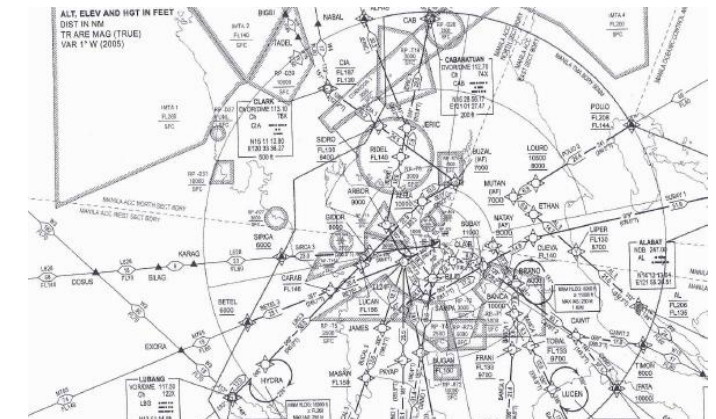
ALT, ELEV AND HGT IN FEET
DIST IN NM
TR ARE MAG (TRUE)
VAR 1° W (2005)

NABAL
CAB
CABANATUAN
DVOR/DME 112.70
74X
CIA
FL160
FL130
CLARK
DVOR/DME 113.10
78X
CIA
N15 11 12.80
E120 33 56.27
500 ft
SEIRD
FL130
8400
RIDEL
FL140
ERIC
BUZAL
7000
MUTAN
7000
LOURD
10500
9000
POLIO
FL206
FL144
ETHAN
MATKY
ARBOR
9000
GIDOR
SIPICA
6000
SUBAY
11500
CUBIE
LIPER
FL130
9700
CUEVA
FL180
ALABAT
NDB 247.00
AL
FL206
FL135
KARAG
SILAG
DOSUS
CARAB
FL140
BETEL
6000
LUCAN
FL160
JAMES
EXORA
LUBANG
HYDRA
MABAN
FL150
PKYAP
BUGAN
FRANI
FL150
9700
TOBAL
FL150
9700
CANIY
TIMOR
FL200
RATA
10000
LUCEN
MANILA ACC NORTH SECTOR
MANILA ACC WEST SECTOR